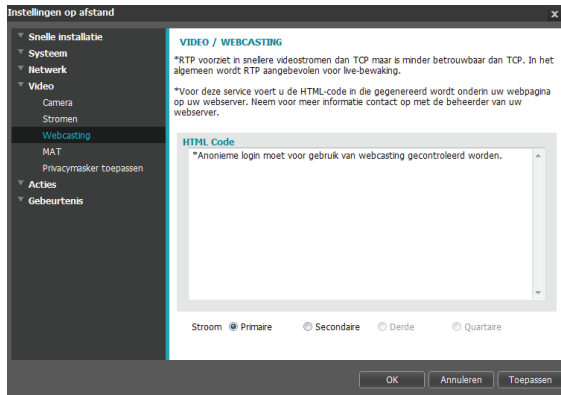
Instellingen op afstand

x

Snelle installatie
Systeem
Netwerk
Video
Camera
Stromen
Webcasting
MAT
Privacymasker toepassen
Acties
Gebeurtenis

VIDEO / WEBCASTING

*RTP voorziet in snellere videostromen dan TCP maar is minder betrouwbaar dan TCP. In het algemeen wordt RTP aangebevolen voor live-bewaking.

*Voor deze service voert u de HTML-code in die gegenereerd wordt onderin uw webpagina op uw webserver. Neem voor meer informatie contact op met de beheerder van uw webserver.

HTML Code

*Anonieme login moet voor gebruik van webcasting gecontroleerd worden.

Stroom Primaire Secondaire Derde Quartaire

OK Annuleren Toepassen